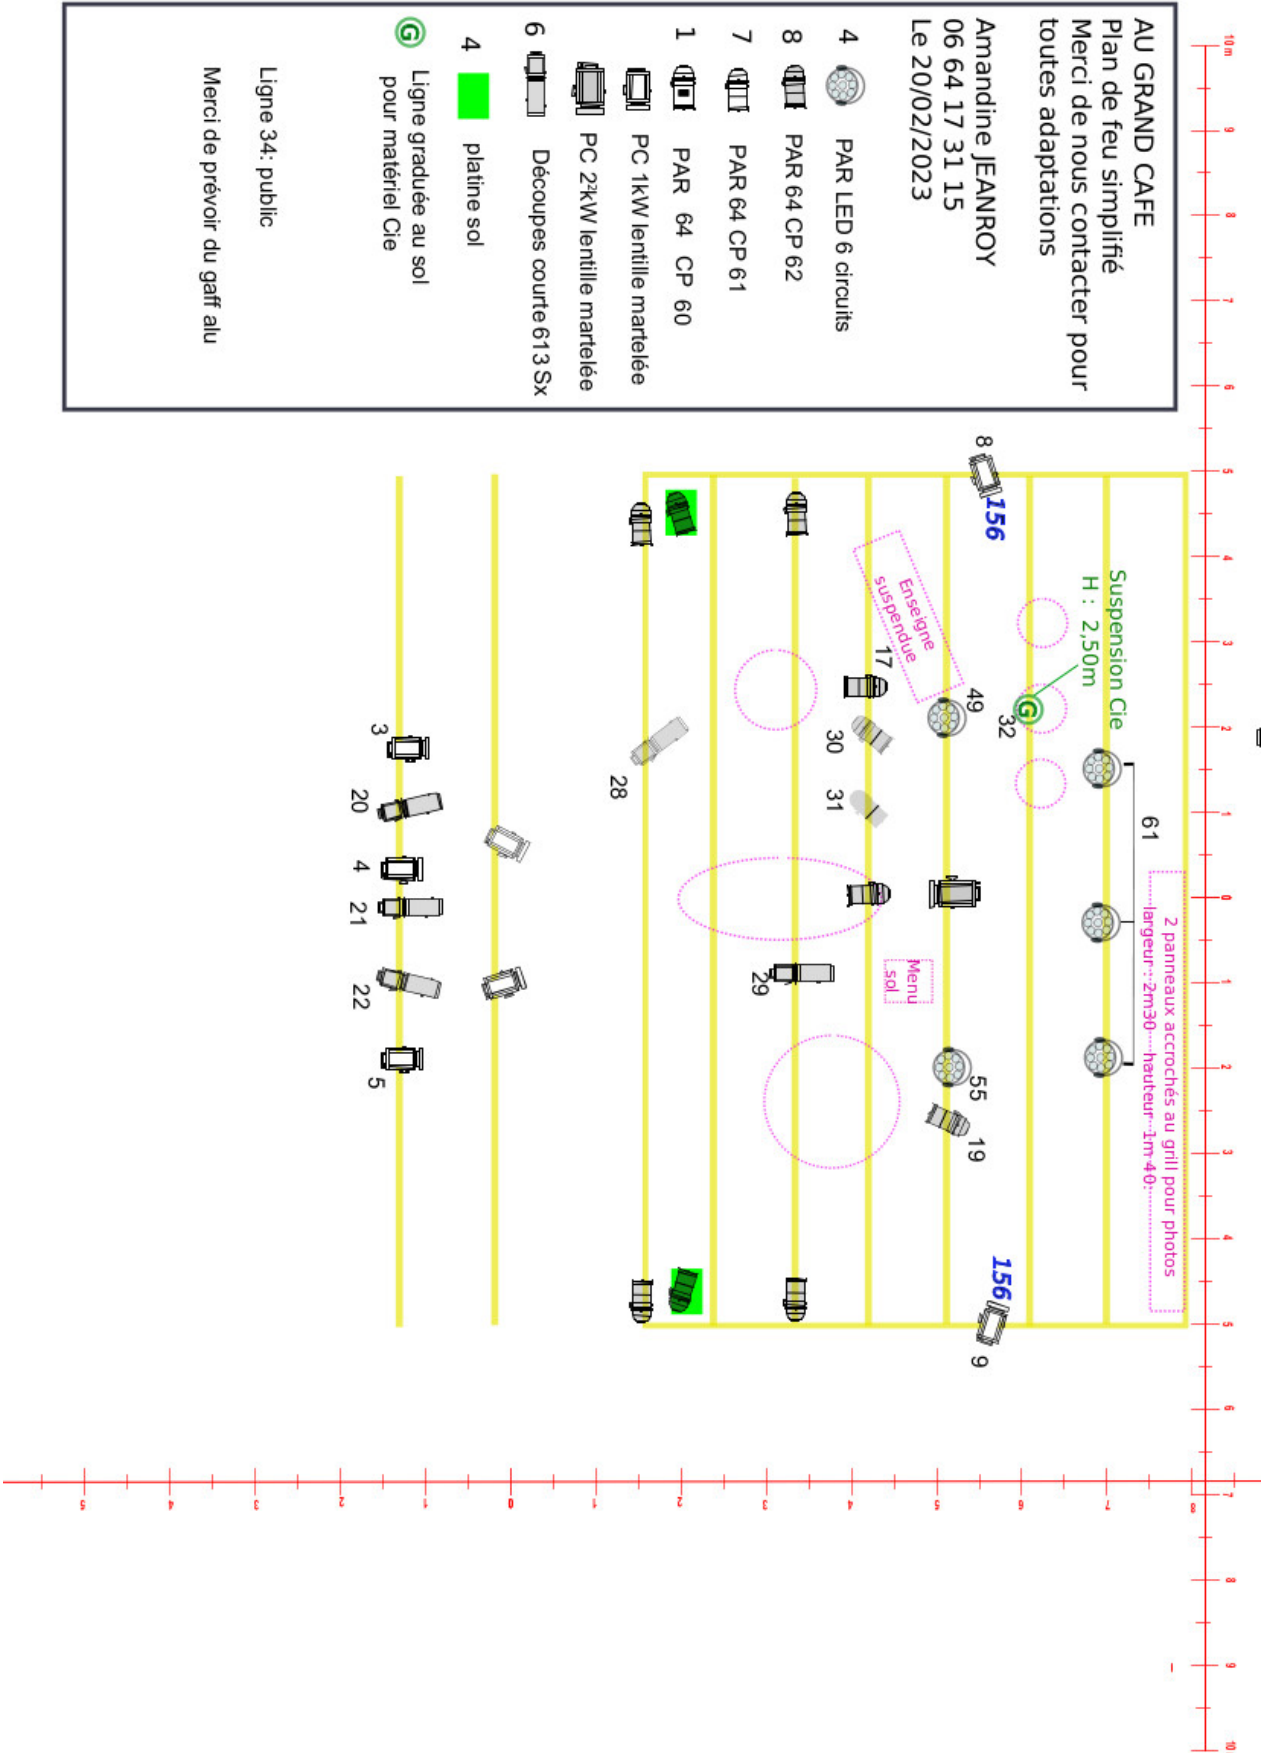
AU GRAND CAFE
Plan de feu simplifié
Merci de nous contacter pour toutes adaptations

Amandine JEANROY
06 64 17 31 15
Le 20/02/2023

4 PAR LED 6 circuits
8 PAR 64 CP 62
7 PAR 64 CP 61
1 PAR 64 CP 60
PC 1kW lentille martelée
PC 2kW lentille martelée
6 Découpes courte 613 Sx
4 platine sol
G Ligne graduée au sol pour matériel Cie

Ligne 34: public
Merci de prévoir du gaff alu

Suspension Cie
H : 2,50m
Enseigne suspendue
Menu sol
2 panneaux accrochés au grill pour photos largeur : 2m30 - hauteur 1m 40

8
156
156
9
17
49
32
30
31
28
61
29
55
19
3
20
4
21
22
5

10m
9
8
7
6
5
4
3
2
1
0
1
2
3
4
5
6
7
8
9
10